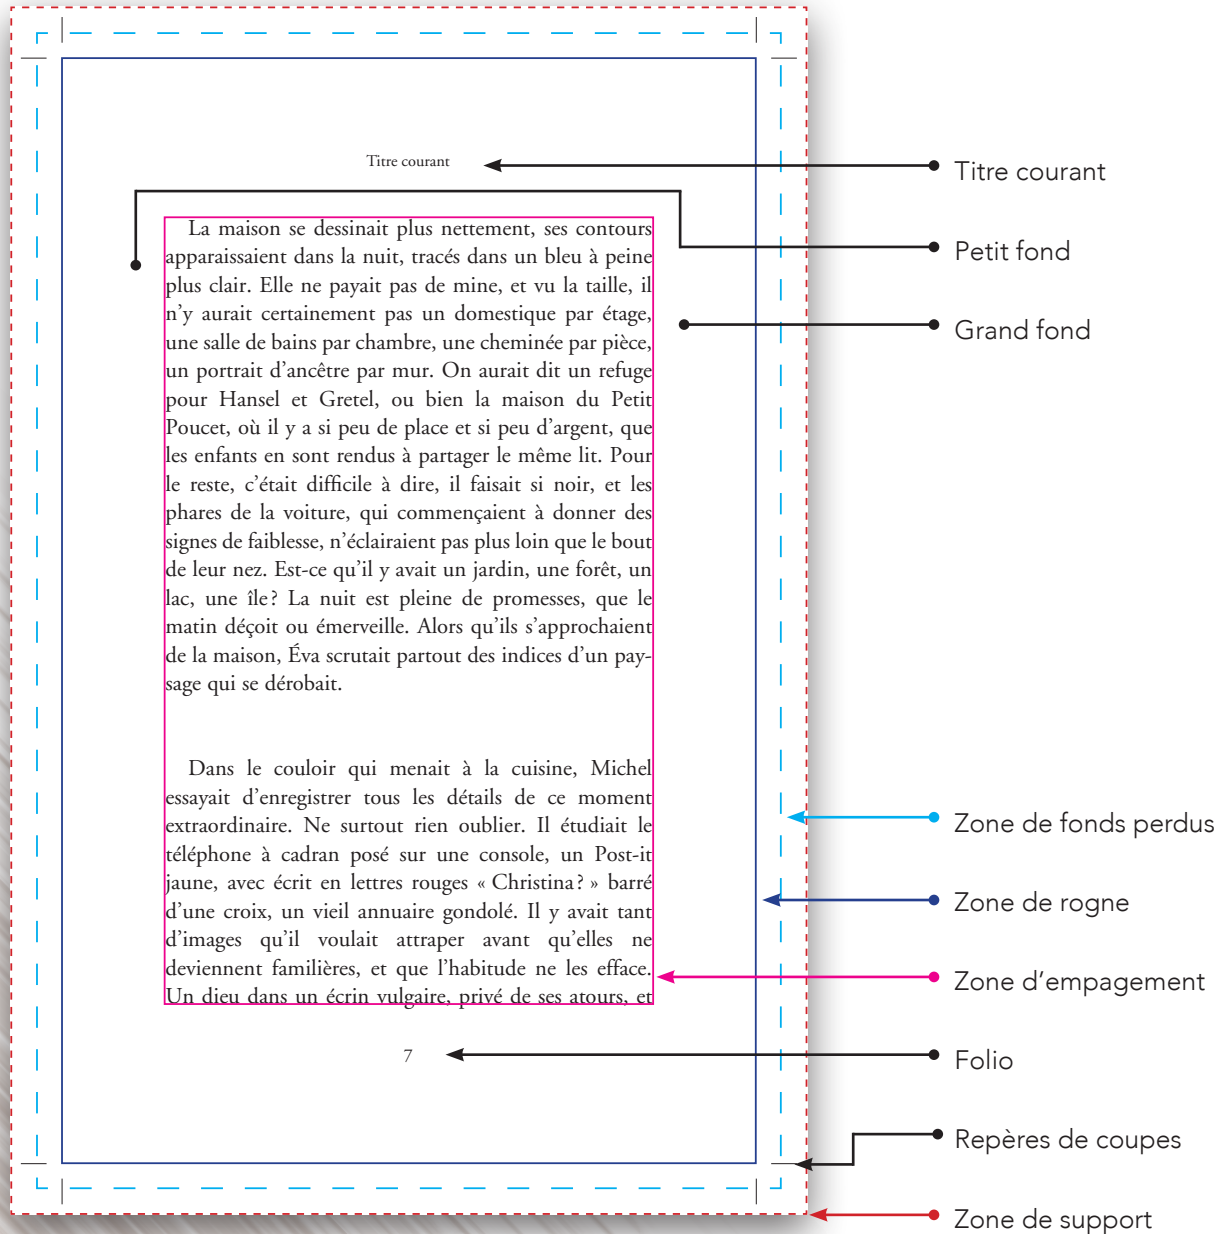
Titre courant

La maison se dessinait plus nettement, ses contours apparaissaient dans la nuit, tracés dans un bleu à peine plus clair. Elle ne payait pas de mine, et vu la taille, il n'y aurait certainement pas un domestique par étage, une salle de bains par chambre, une cheminée par pièce, un portrait d'ancêtre par mur. On aurait dit un refuge pour Hansel et Gretel, ou bien la maison du Petit Poucet, où il y a si peu de place et si peu d'argent, que les enfants en sont rendus à partager le même lit. Pour le reste, c'était difficile à dire, il faisait si noir, et les phares de la voiture, qui commençaient à donner des signes de faiblesse, n'éclairaient pas plus loin que le bout de leur nez. Est-ce qu'il y avait un jardin, une forêt, un lac, une île ? La nuit est pleine de promesses, que le matin déçoit ou émerveille. Alors qu'ils s'approchaient de la maison, Éva scrutait partout des indices d'un paysage qui se dérobait.

Dans le couloir qui menait à la cuisine, Michel essayait d'enregistrer tous les détails de ce moment extraordinaire. Ne surtout rien oublier. Il étudiait le téléphone à cadran posé sur une console, un Post-it jaune, avec écrit en lettres rouges « Christina ? » barré d'une croix, un vieil annuaire gondolé. Il y avait tant d'images qu'il voulait attraper avant qu'elles ne deviennent familières, et que l'habitude ne les efface. Un dieu dans un écrin vulgaire, privé de ses atours, et

7

Titre courant
Petit fond
Grand fond
Zone de fonds perdus
Zone de rogne
Zone d'empagement
Folio
Repères de coupes
Zone de support